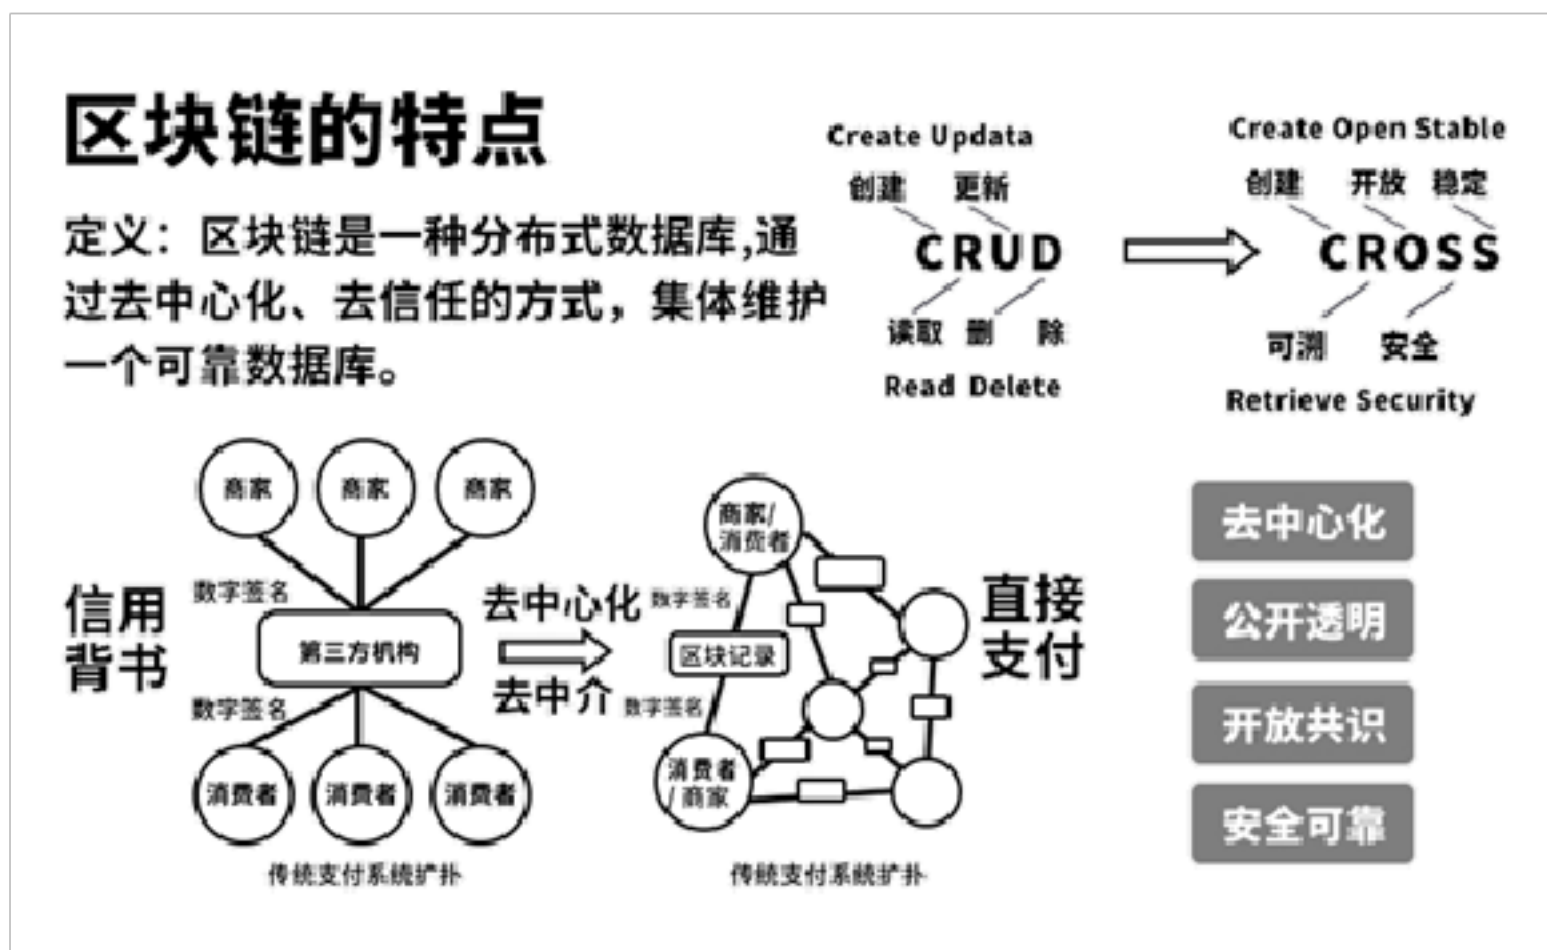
区块链的特点

定义：区块链是一种分布式数据库,通过去中心化、去信任的方式，集体维护一个可靠数据库。

Create Updata
创建 更新
CRUD
读取 删 除
Read Delete

Create Open Stable
创建 开放 稳定
CROSS
可溯 安全
Retrieve Security

商家 商家 商家
信用背书
数字签名
第三方机构
数字签名
消费者 消费者 消费者
传统支付系统拓扑

去中心化
去中介
数字签名
数字签名
商家/消费者
区块记录
消费者/商家
传统支付系统拓扑
直接支付

去中心化
公开透明
开放共识
安全可靠